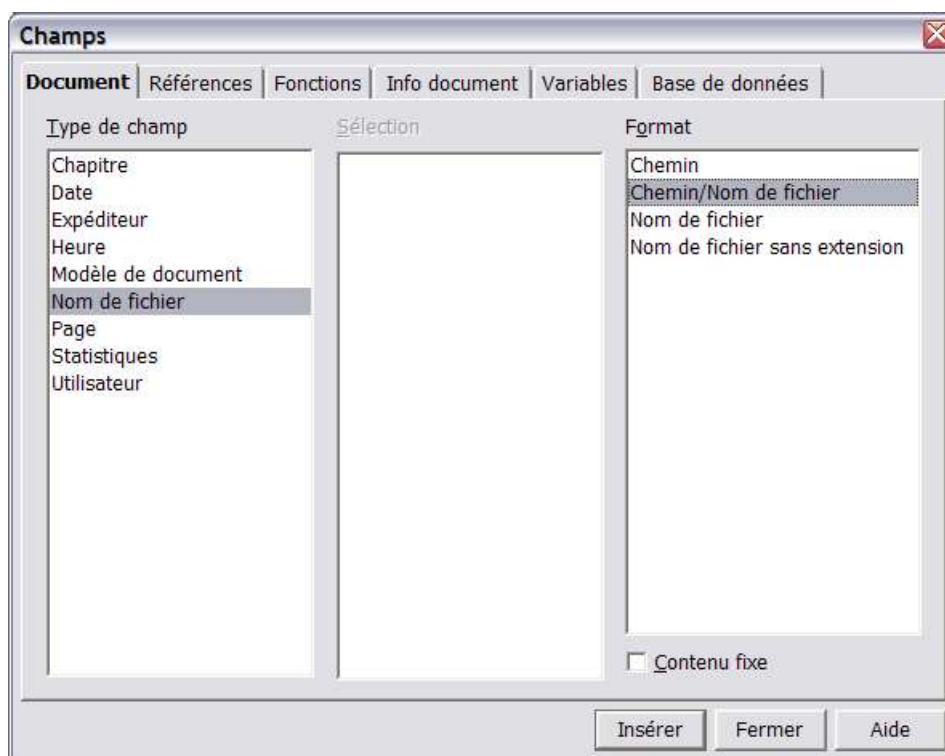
Champs

Document | Références | Fonctions | Info document | Variables | Base de données

Type de champ

Chapitre
Date
Expéditeur
Heure
Modèle de document
Nom de fichier
Page
Statistiques
Utilisateur

Sélection

Format

Chemin
Chemin/Nom de fichier
Nom de fichier
Nom de fichier sans extension

Contenu fixe

Insérer
Fermer
Aide